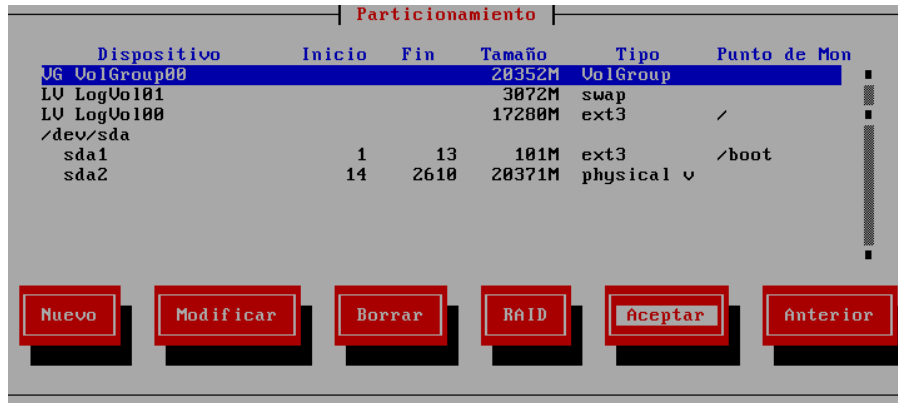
Particionamiento

| Dispositivo | Inicio | Fin | Tamaño | Tipo | Punto de Mon |
|---|---|---|---|---|---|
| VG VolGroup00 | | | 20352M | VolGroup | |
| LV LogVol01 | | | 3072M | swap | |
| LV LogVol00 | | | 17280M | ext3 | / |
| /dev/sda | | | | | |
| sda1 | 1 | 13 | 101M | ext3 | /boot |
| sda2 | 14 | 2610 | 20371M | physical v | |

Nuevo Modificar Borrar RAID Aceptar Anterior